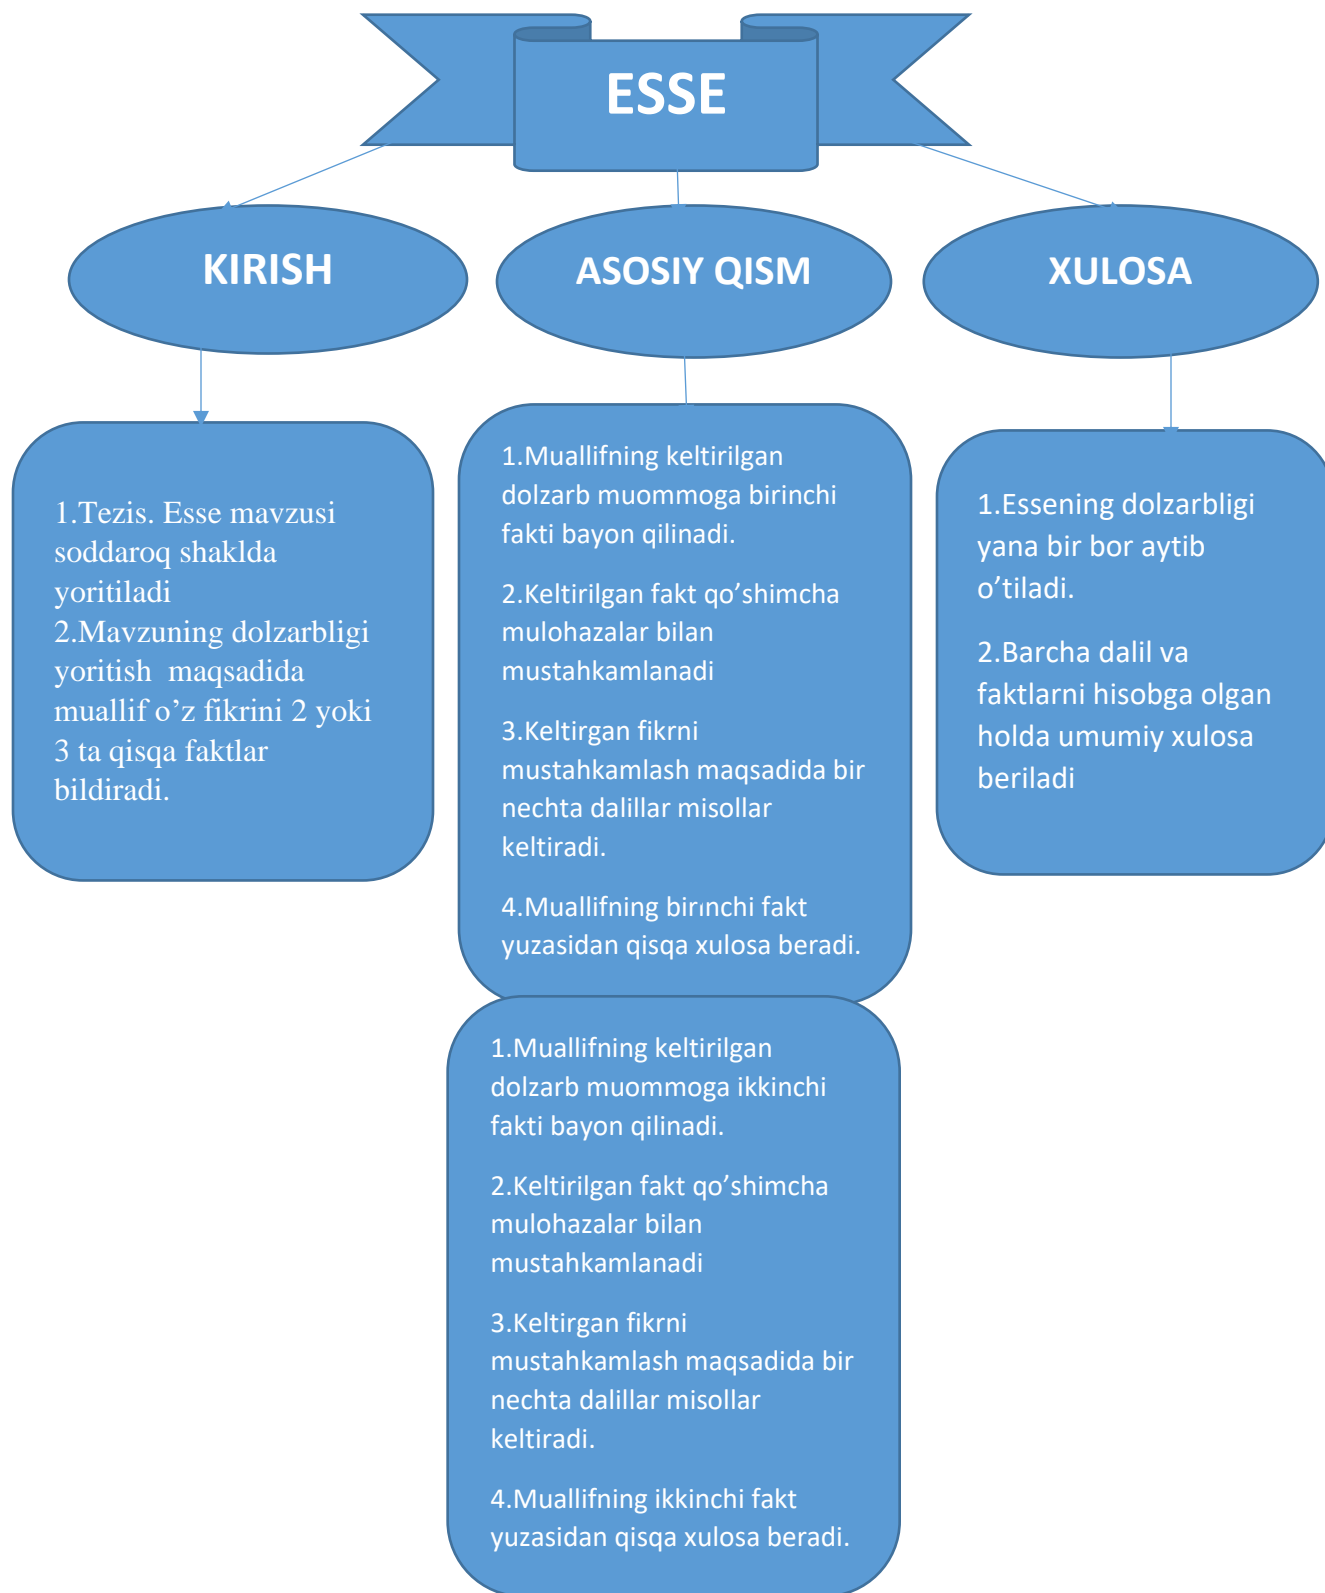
ESSE

KIRISH

ASOSIY QISM

XULOSA

1.Tezis. Esse mavzusi soddaroq shaklda yoritiladi
2.Mavzuning dolzarbligi yoritish maqsadida muallif o’z fikrini 2 yoki 3 ta qisqa faktlar bildiradi.

1.Muallifning keltirilgan dolzarb muommoga birinchi fakti bayon qilinadi.

2.Keltirilgan fakt qo’shimcha mulohazalar bilan mustahkamlanadi

3.Keltirgan fikrni mustahkamlash maqsadida bir nechta dalillar misollar keltiradi.

4.Muallifning birınchi fakt yuzasidan qisqa xulosa beradi.

1.Essening dolzarbligi yana bir bor aytib o’tiladi.

2.Barcha dalil va faktlarni hisobga olgan holda umumiy xulosa beriladi

1.Muallifning keltirilgan dolzarb muommoga ikkinchi fakti bayon qilinadi.

2.Keltirilgan fakt qo’shimcha mulohazalar bilan mustahkamlanadi

3.Keltirgan fikrni mustahkamlash maqsadida bir nechta dalillar misollar keltiradi.

4.Muallifning ikkinchi fakt yuzasidan qisqa xulosa beradi.